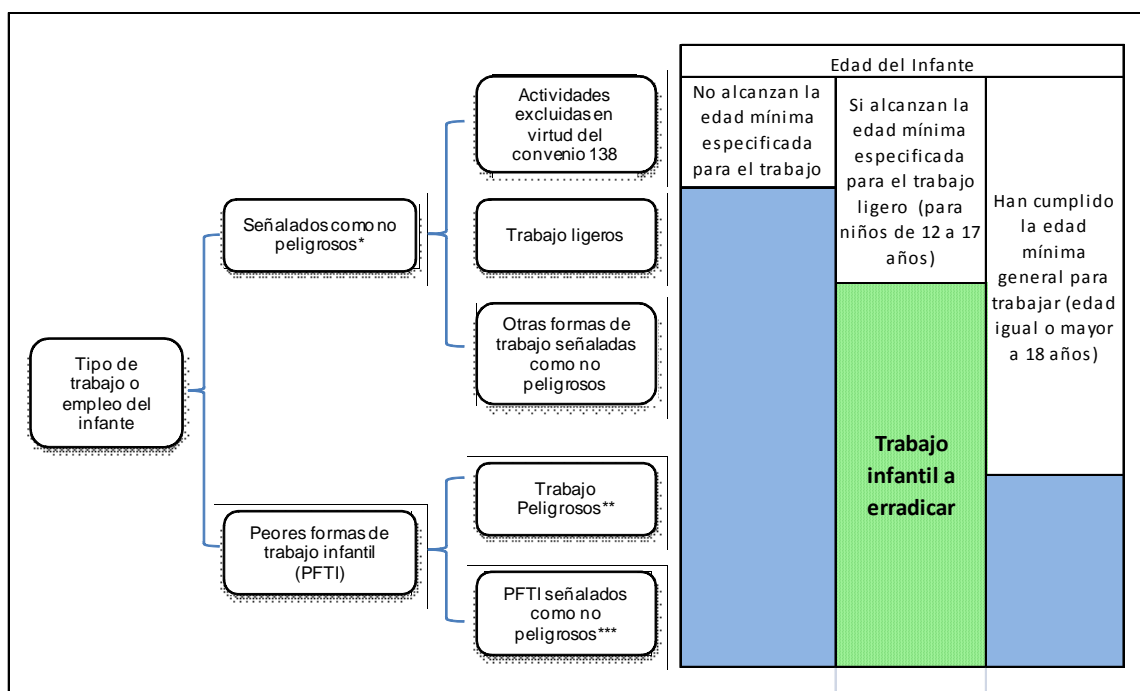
Tipo de trabajo o empleo del infante

Señalados como no peligrosos*

Actividades excluidas en virtud del convenio 138

Trabajo ligeros

Otras formas de trabajo señaladas como no peligrosos

Peores formas de trabajo infantil (PFTI)

Trabajo Peligrosos**

PFTI señalados como no peligrosos***

| Edad del Infante | | |
|---|---|---|
| No alcanzan la edad mínima especificada para el trabajo | Si alcanzan la edad mínima especificada para el trabajo ligero (para niños de 12 a 17 años) | Han cumplido la edad mínima general para trabajar (edad igual o mayor a 18 años) |

Trabajo infantil a erradicar